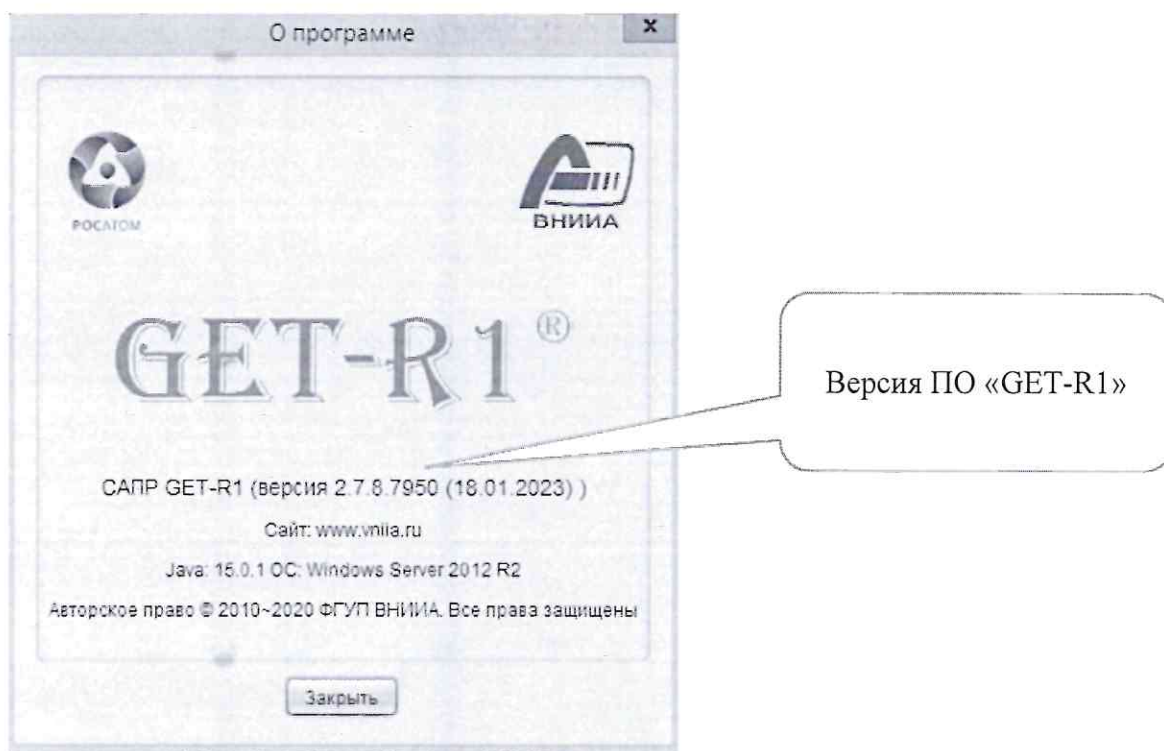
О программе

x

РОСАТОМ

ВНИИА

GET-R1®

Версия ПО «GET-R1»

САПР GET-R1 (версия 2.7.8.7950 (18.01.2023) )

Сайт: www.vniia.ru

Java: 15.0.1 ОС: Windows Server 2012 R2

Авторское право © 2010~2020 ФГУП ВНИИА. Все права защищены

Закрыть